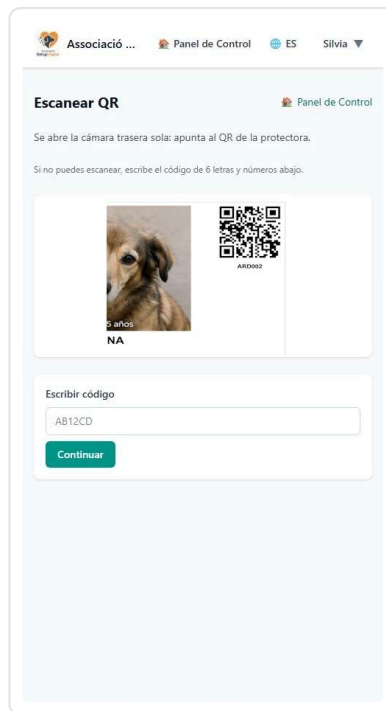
Associació ... Panel de Control ES Silvia ▼

Escanear QR

Panel de Control

Se abre la cámara trasera sola: apunta al QR de la protectora.

Si no puedes escanear, escribe el código de 6 letras y números abajo.

5 años

NA

ARD002

Escribir código

AB12CD

Continuar